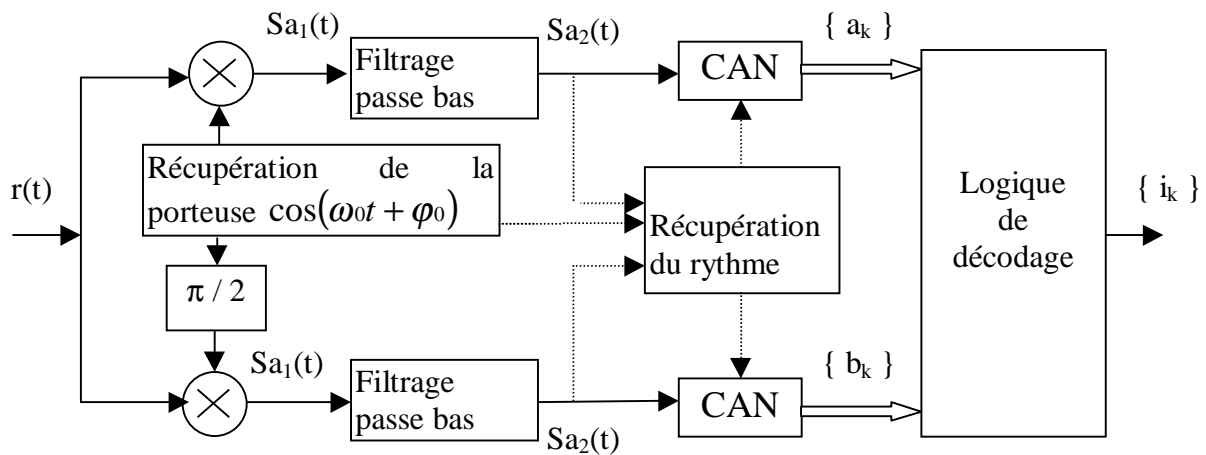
$Sa_1(t)$

Filtrage passe bas

$Sa_2(t)$

CAN

$\{ a_k \}$

r(t)

Récupération de la porteuse $\cos(\omega_0 t + \varphi_0)$

Récupération du rythme

Logique de décodage

$\{ i_k \}$

$\pi / 2$

$Sa_1(t)$

Filtrage passe bas

CAN

$\{ b_k \}$

$Sa_2(t)$